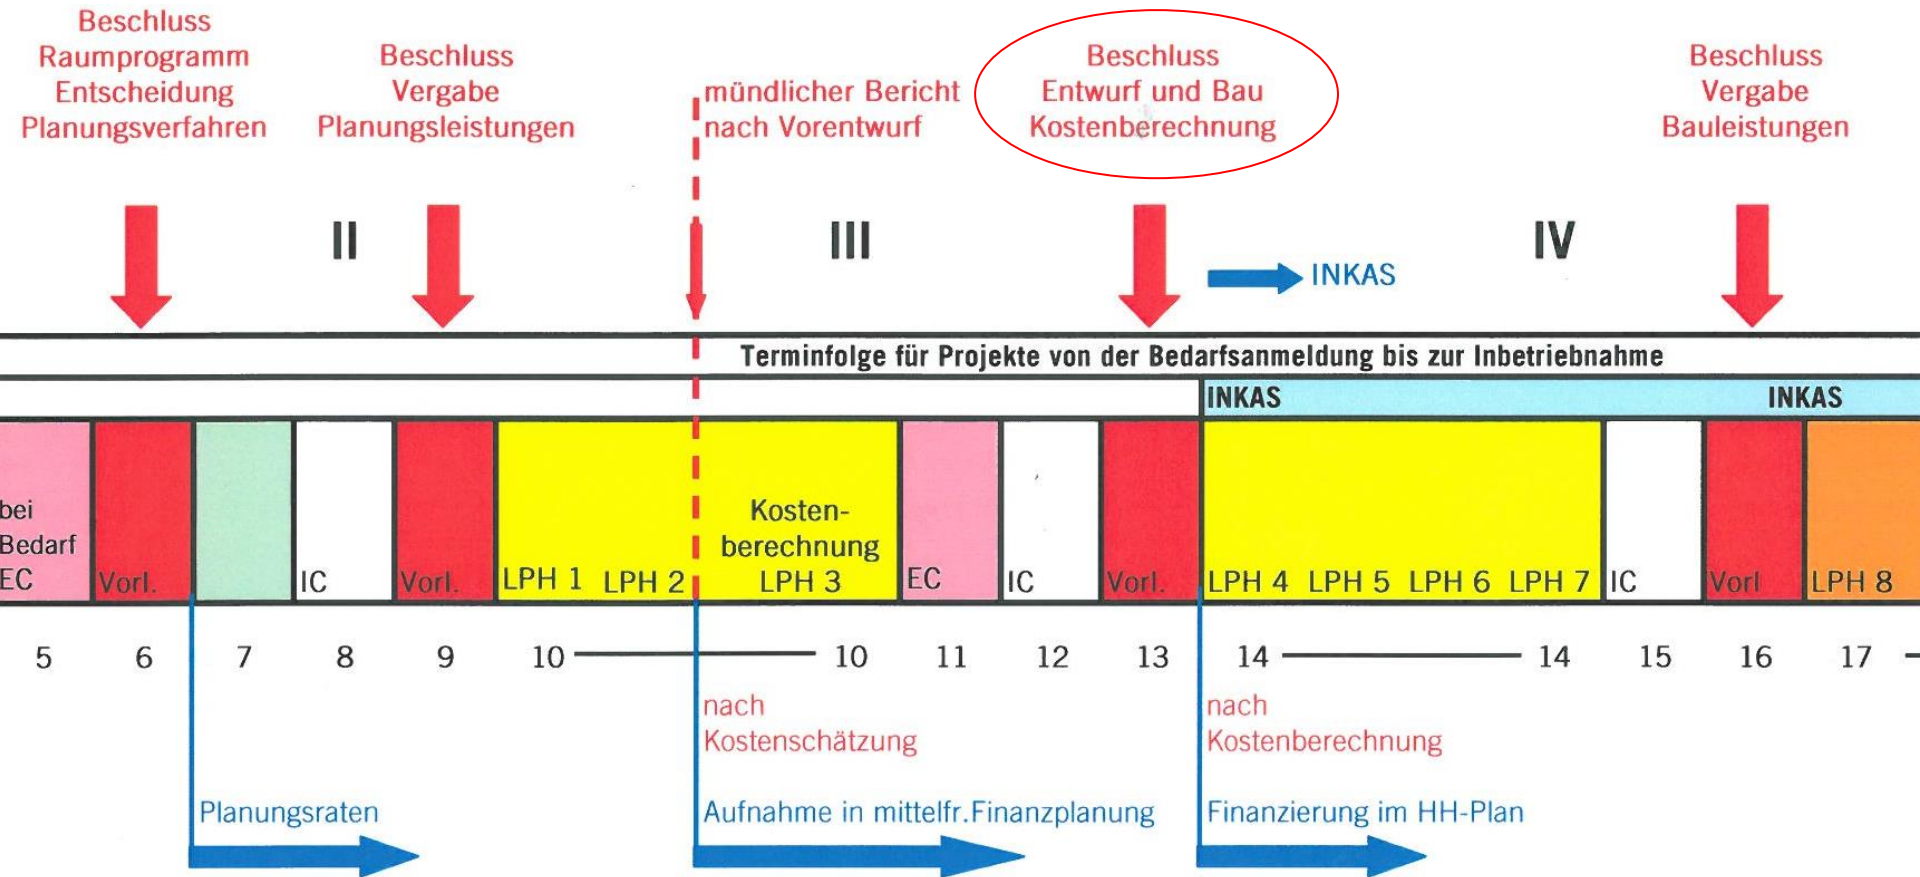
Beschluss Raumprogramm Entscheidung Planungsverfahren

Beschluss Vergabe Planungsleistungen

mündlicher Bericht nach Vorentwurf

Beschluss Entwurf und Bau Kostenberechnung

Beschluss Vergabe Bauleistungen

II

III

INKAS

IV

Terminfolge für Projekte von der Bedarfsanmeldung bis zur Inbetriebnahme

INKAS

INKAS

bei Bedarf EC

Vorl.

IC

Vorl.

LPH 1 LPH 2

Kostenberechnung LPH 3

EC

IC

Vorl.

LPH 4 LPH 5 LPH 6 LPH 7

IC

Vorl

LPH 8

5 6 7 8 9 10 10 11 12 13 14 14 15 16 17

nach Kostenschätzung

nach Kostenberechnung

Planungsraten

Aufnahme in mittelfr.Finanzplanung

Finanzierung im HH-Plan